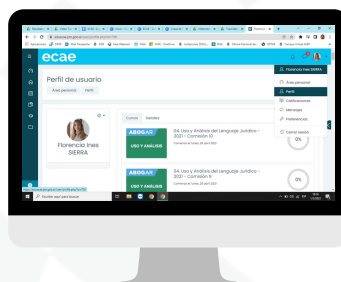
ecae

Perfil de usuario

Área personal   Perfil

Florencia Ines SIERRA

Cursos   Grados

ABOGAR
USO Y ANÁLISIS
S4. Uso y Análisis del Lenguaje Jurídico - 2021 - Comisión 10
0%

ABOGAR
USO Y ANÁLISIS
S4. Uso y Análisis del Lenguaje Jurídico - 2021 - Comisión 5
0%

Florencia Ines SIERRA
Área personal
Perfil
Calificaciones
Mensajes
Preferencias
Cerrar sesión

Escribe aquí para buscar